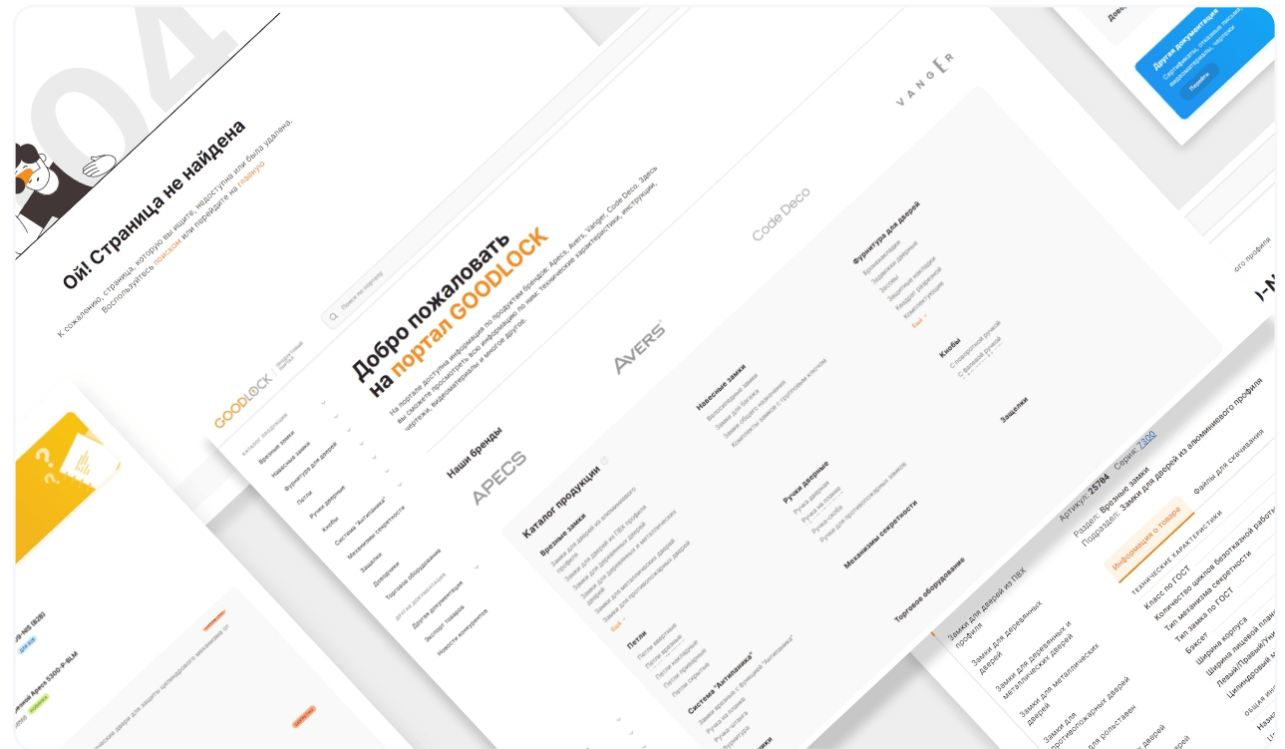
404

Ой! Страница не найдена

К сожалению, страница, которую вы ищете, недоступна или была удалена. Воспользуйтесь поиском или перейдите на главную

GOODLOCK

Поиск по порталу

Добро пожаловать на портал GOODLOCK

На портале доступна информация по продуктам брендов: Apecs, Avers, Vanger, Code Deco. Здесь вы сможете просмотреть всю информацию по ним: технические характеристики, инструкции, чертежи, видеоматериалы и многое другое.

Наши бренды

APECS

AVERS

Code Deco

VANGER

Каталог продукции

Врезные замки

Навесные замки

Фурнитура для дверей

Петли

Ручки дверные

Кнобы

Система "Антипаника"

Механизмы секретности

Защелки

Доводчики

Торговое оборудование

Другая документация

Экспорт товаров

Новости компании

Замки для дверей из алюминиевого профиля

Замки для дверей из ПВХ профиля

Замки для деревянных дверей

Замки для деревянных и металлических дверей

Замки для металлических дверей

Замки для противопожарных дверей

Ещё

Артикул: 25784 Серия: 7300

Раздел: Врезные замки

Подраздел: Замки для дверей из алюминиевого профиля

Информация о товаре

Файлы для скачивания

Технические характеристики

Класс по ГОСТ

Количество циклов безотказной работы

Тип механизма секретности

Тип замка по ГОСТ

Бэксет

Ширина лицевой планки

Левый/Правый/Универсальный

Цилиндровый механизм

Другая документация

Перейти